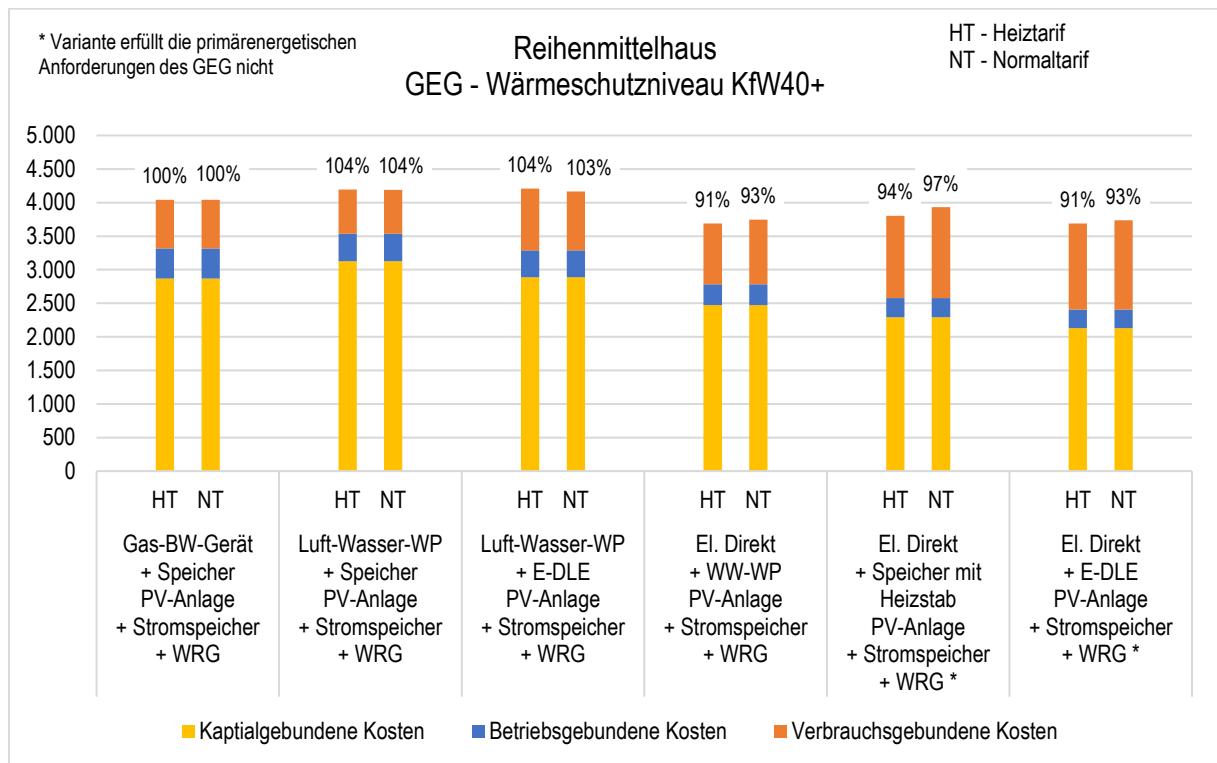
* Variante erfüllt die primärenergetischen Anforderungen des GEG nicht

Reihenmittelhaus
GEG - Wärmeschutzniveau KfW40+

HT - Heiztarif
NT - Normaltarif

5.000
4.500
4.000
3.500
3.000
2.500
2.000
1.500
1.000
500
0

100% 100%
104% 104%
104% 103%
91% 93%
94% 97%
91% 93%

HT NT
Gas-BW-Gerät + Speicher PV-Anlage + Stromspeicher + WRG

HT NT
Luft-Wasser-WP + Speicher PV-Anlage + Stromspeicher + WRG

HT NT
Luft-Wasser-WP + E-DLE PV-Anlage + Stromspeicher + WRG

HT NT
El. Direkt + WW-WP PV-Anlage + Stromspeicher + WRG

HT NT
El. Direkt + Speicher mit Heizstab PV-Anlage + Stromspeicher + WRG *

HT NT
El. Direkt + E-DLE PV-Anlage + Stromspeicher + WRG *

Kaptialgebundene Kosten
Betriebsgebundene Kosten
Verbrauchsgebundene Kosten